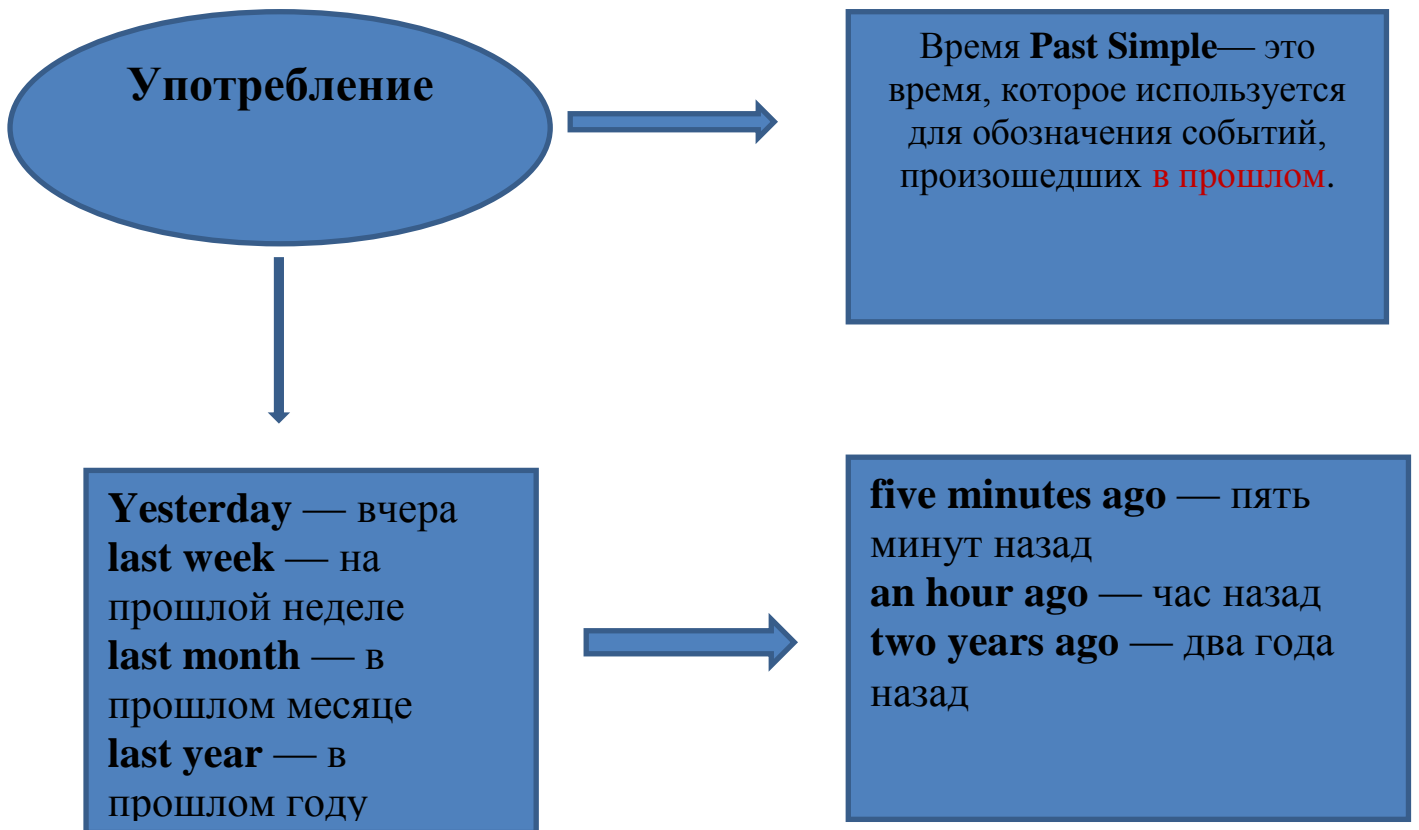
Употребление

Время **Past Simple**— это время, которое используется для обозначения событий, произошедших в прошлом.

**Yesterday** — вчера
**last week** — на прошлой неделе
**last month** — в прошлом месяце
**last year** — в прошлом году

**five minutes ago** — пять минут назад
**an hour ago** — час назад
**two years ago** — два года назад